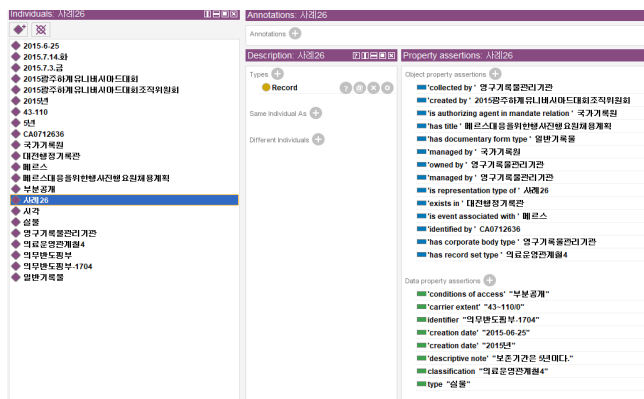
Individuals: 사례26

2015-6-25
2015.7.14.화
2015.7.3.금
2015광주하계유니버시아드대회
2015광주하계유니버시아드대회조직위원회
2015년
43-110
5년
CA0712636
국가기록원
대전행정기록관
메르스
메르스대응등을위한행사진행요원채용계획
부분공개
사례26
사격
실물
영구기록물관리기관
의료운영관계철4
의무반도핑부
의무반도핑부-1704
일반기록물

Annotations: 사례26

Annotations

Description: 사례26

Types
Record

Same Individual As

Different Individuals

Property assertions: 사례26

Object property assertions
'collected by' 영구기록물관리기관
'created by' 2015광주하계유니버시아드대회조직위원회
'is authorizing agent in mandate relation' 국가기록원
'has title' 메르스대응등을위한행사진행요원채용계획
'has documentary form type' 일반기록물
'managed by' 국가기록원
'owned by' 영구기록물관리기관
'managed by' 영구기록물관리기관
'is representation type of' 사례26
'exists in' 대전행정기록관
'is event associated with' 메르스
'identified by' CA0712636
'has corporate body type' 영구기록물관리기관
'has record set type' 의료운영관계철4

Data property assertions
'conditions of access' "부분공개"
'carrier extent' "43-110/0"
identifier "의무반도핑부-1704"
'creation date' "2015-06-25"
'creation date' "2015년"
'descriptive note' "보존기간은 5년이다."
classification "의료운영관계철4"
type "실물"